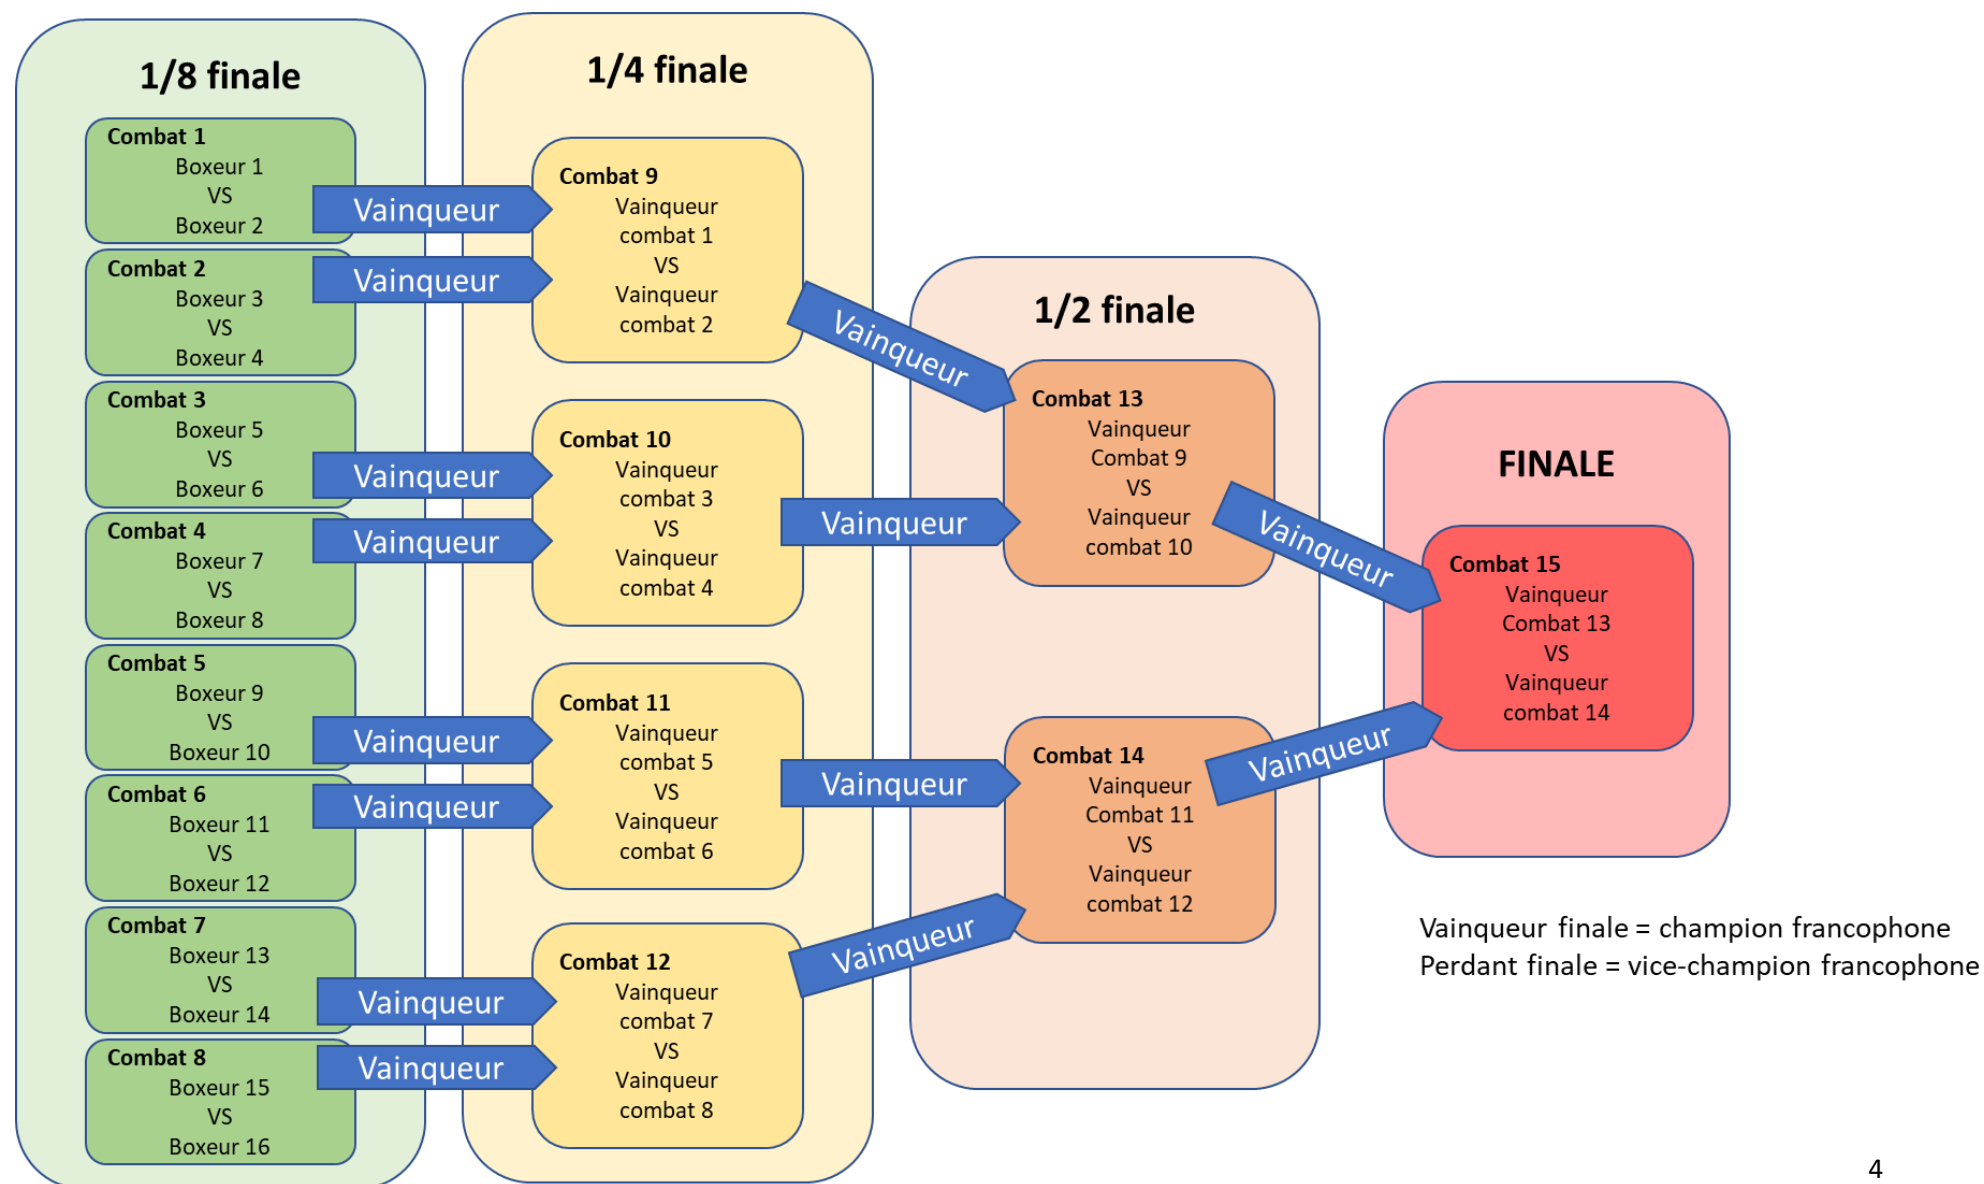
1/8 finale

Combat 1
Boxeur 1
VS
Boxeur 2

Vainqueur

Combat 2
Boxeur 3
VS
Boxeur 4

Vainqueur

Combat 3
Boxeur 5
VS
Boxeur 6

Vainqueur

Combat 4
Boxeur 7
VS
Boxeur 8

Vainqueur

Combat 5
Boxeur 9
VS
Boxeur 10

Vainqueur

Combat 6
Boxeur 11
VS
Boxeur 12

Vainqueur

Combat 7
Boxeur 13
VS
Boxeur 14

Vainqueur

Combat 8
Boxeur 15
VS
Boxeur 16

Vainqueur

1/4 finale

Combat 9
Vainqueur combat 1
VS
Vainqueur combat 2

Vainqueur

Combat 10
Vainqueur combat 3
VS
Vainqueur combat 4

Vainqueur

Combat 11
Vainqueur combat 5
VS
Vainqueur combat 6

Vainqueur

Combat 12
Vainqueur combat 7
VS
Vainqueur combat 8

Vainqueur

1/2 finale

Combat 13
Vainqueur Combat 9
VS
Vainqueur combat 10

Vainqueur

Combat 14
Vainqueur Combat 11
VS
Vainqueur combat 12

Vainqueur

FINALE

Combat 15
Vainqueur Combat 13
VS
Vainqueur combat 14

Vainqueur finale = champion francophone
Perdant finale = vice-champion francophone

4